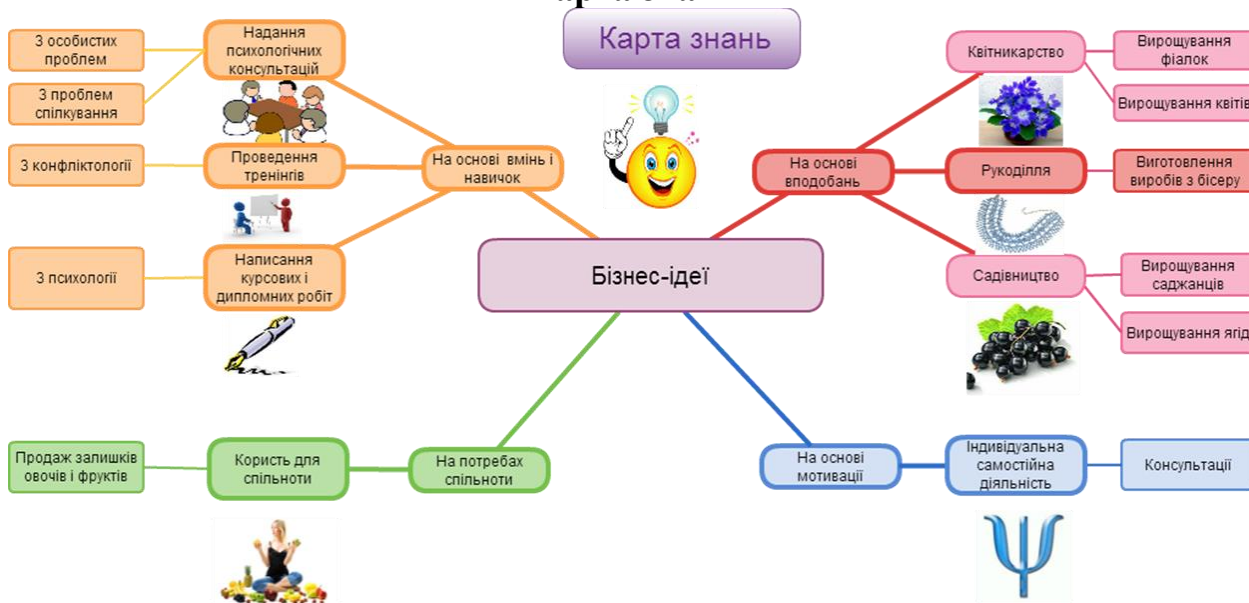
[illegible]

Карта знань

Бізнес-ідеї

На основі вмінь і навичок

Надання психологічних консультацій

З особистих проблем

З проблем спілкування

Проведення тренінгів

З конфліктології

Написання курсових і дипломних робіт

З психології

На основі вподобань

Квітникарство

Вирощування фіалок

Вирощування квітів

Рукоділля

Виготовлення виробів з бісеру

Садівництво

Вирощування саджанців

Вирощування ягід

На потребах спільноти

Користь для спільноти

Продаж залишків овочів і фруктів

На основі мотивації

Індивідуальна самостійна діяльність

Консультації

Ψ